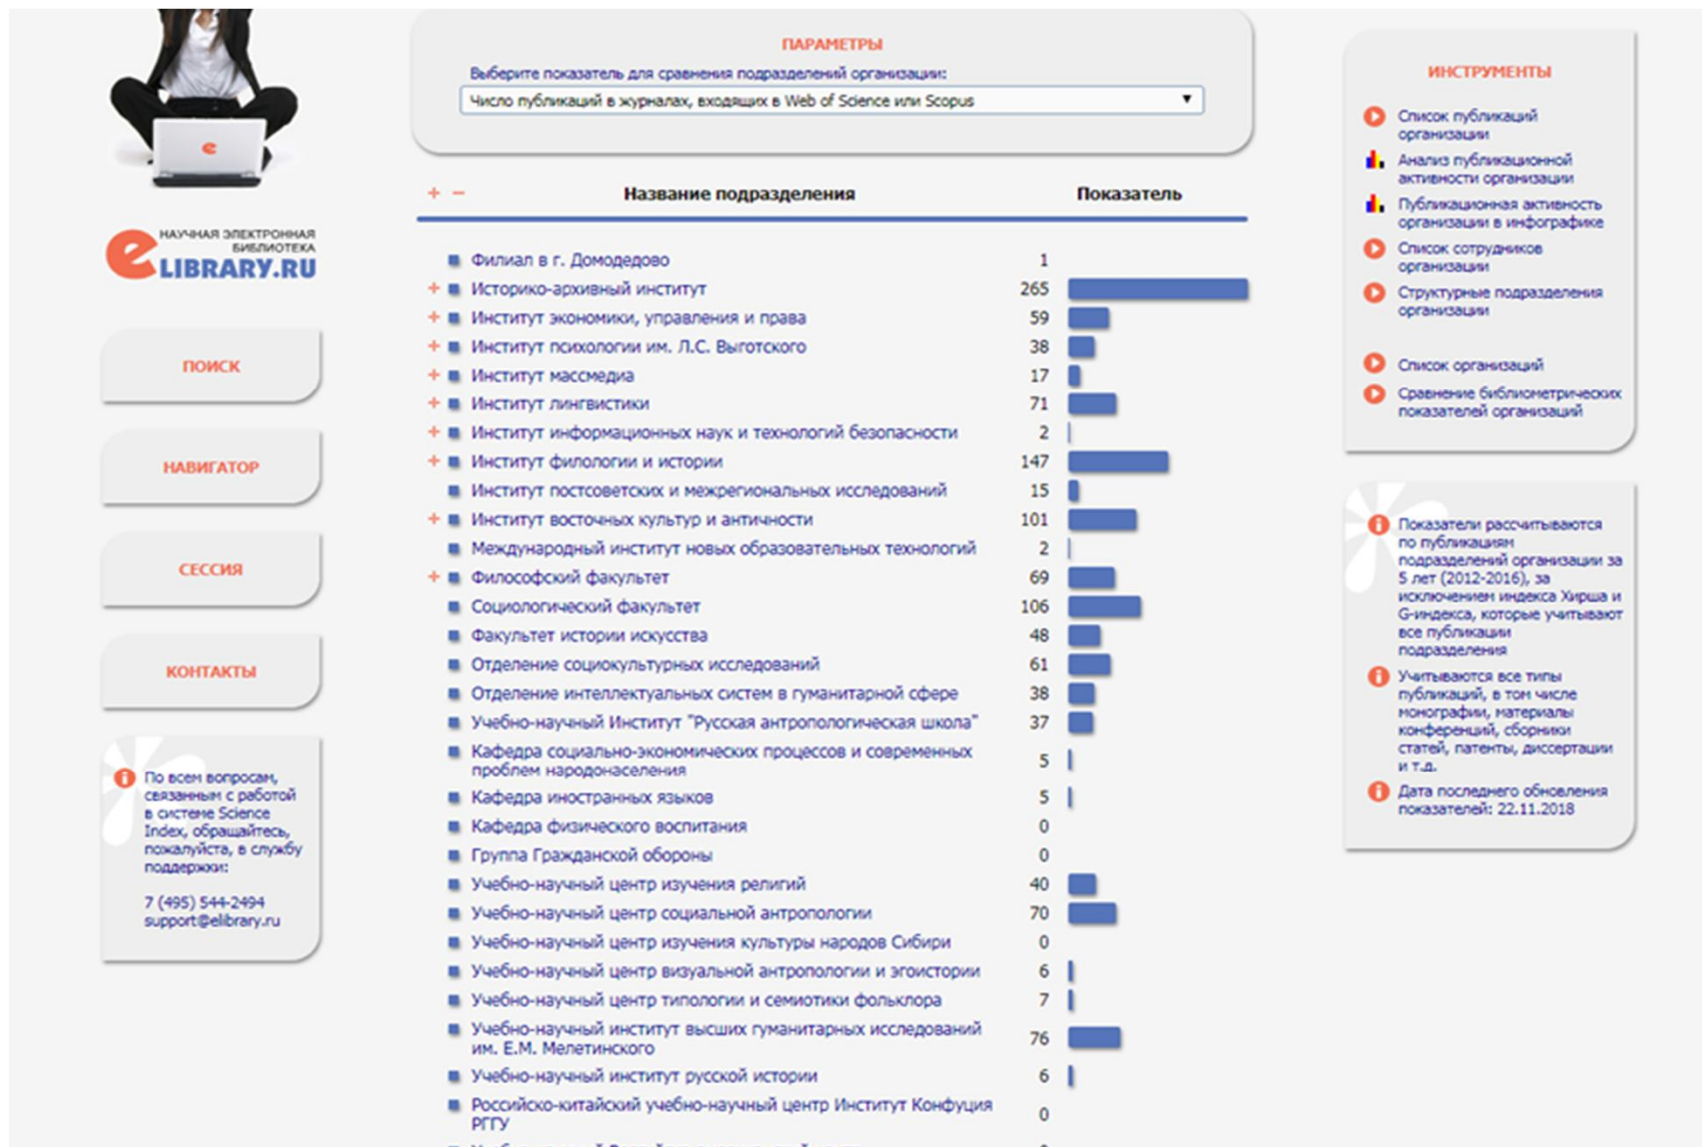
e

НАУЧНАЯ ЭЛЕКТРОННАЯ БИБЛИОТЕКА
eLIBRARY.RU

ПОИСК

НАВИГАТОР

СЕССИЯ

КОНТАКТЫ

По всем вопросам, связанным с работой в системе Science Index, обращайтесь, пожалуйста, в службу поддержки:

7 (495) 544-2494
support@elibrary.ru

ПАРАМЕТРЫ

Выберите показатель для сравнения подразделений организации:

Число публикаций в журналах, входящих в Web of Science или Scopus

+ −

| Название подразделения | Показатель |
|---|---|
| Филиал в г. Домодедово | 1 |
| + Историко-архивный институт | 265 |
| + Институт экономики, управления и права | 59 |
| + Институт психологии им. Л.С. Выготского | 38 |
| + Институт массмедиа | 17 |
| + Институт лингвистики | 71 |
| + Институт информационных наук и технологий безопасности | 2 |
| + Институт филологии и истории | 147 |
| Институт постсоветских и межрегиональных исследований | 15 |
| + Институт восточных культур и античности | 101 |
| Международный институт новых образовательных технологий | 2 |
| + Философский факультет | 69 |
| Социологический факультет | 106 |
| Факультет истории искусства | 48 |
| Отделение социокультурных исследований | 61 |
| Отделение интеллектуальных систем в гуманитарной сфере | 38 |
| Учебно-научный Институт "Русская антропологическая школа" | 37 |
| Кафедра социально-экономических процессов и современных проблем народонаселения | 5 |
| Кафедра иностранных языков | 5 |
| Кафедра физического воспитания | 0 |
| Группа Гражданской обороны | 0 |
| Учебно-научный центр изучения религий | 40 |
| Учебно-научный центр социальной антропологии | 70 |
| Учебно-научный центр изучения культуры народов Сибири | 0 |
| Учебно-научный центр визуальной антропологии и эгоистории | 6 |
| Учебно-научный центр типологии и семиотики фольклора | 7 |
| Учебно-научный институт высших гуманитарных исследований им. Е.М. Мелетинского | 76 |
| Учебно-научный институт русской истории | 6 |
| Российско-китайский учебно-научный центр Институт Конфуция РГГУ | 0 |
| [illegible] | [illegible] |

ИНСТРУМЕНТЫ

Список публикаций организации
Анализ публикационной активности организации
Публикационная активность организации в инфографике
Список сотрудников организации
Структурные подразделения организации

Список организаций
Сравнение библиометрических показателей организаций

Показатели рассчитываются по публикациям подразделений организации за 5 лет (2012-2016), за исключением индекса Хирша и G-индекса, которые учитывают все публикации подразделения

Учитываются все типы публикаций, в том числе монографии, материалы конференций, сборники статей, патенты, диссертации и т.д.

Дата последнего обновления показателей: 22.11.2018